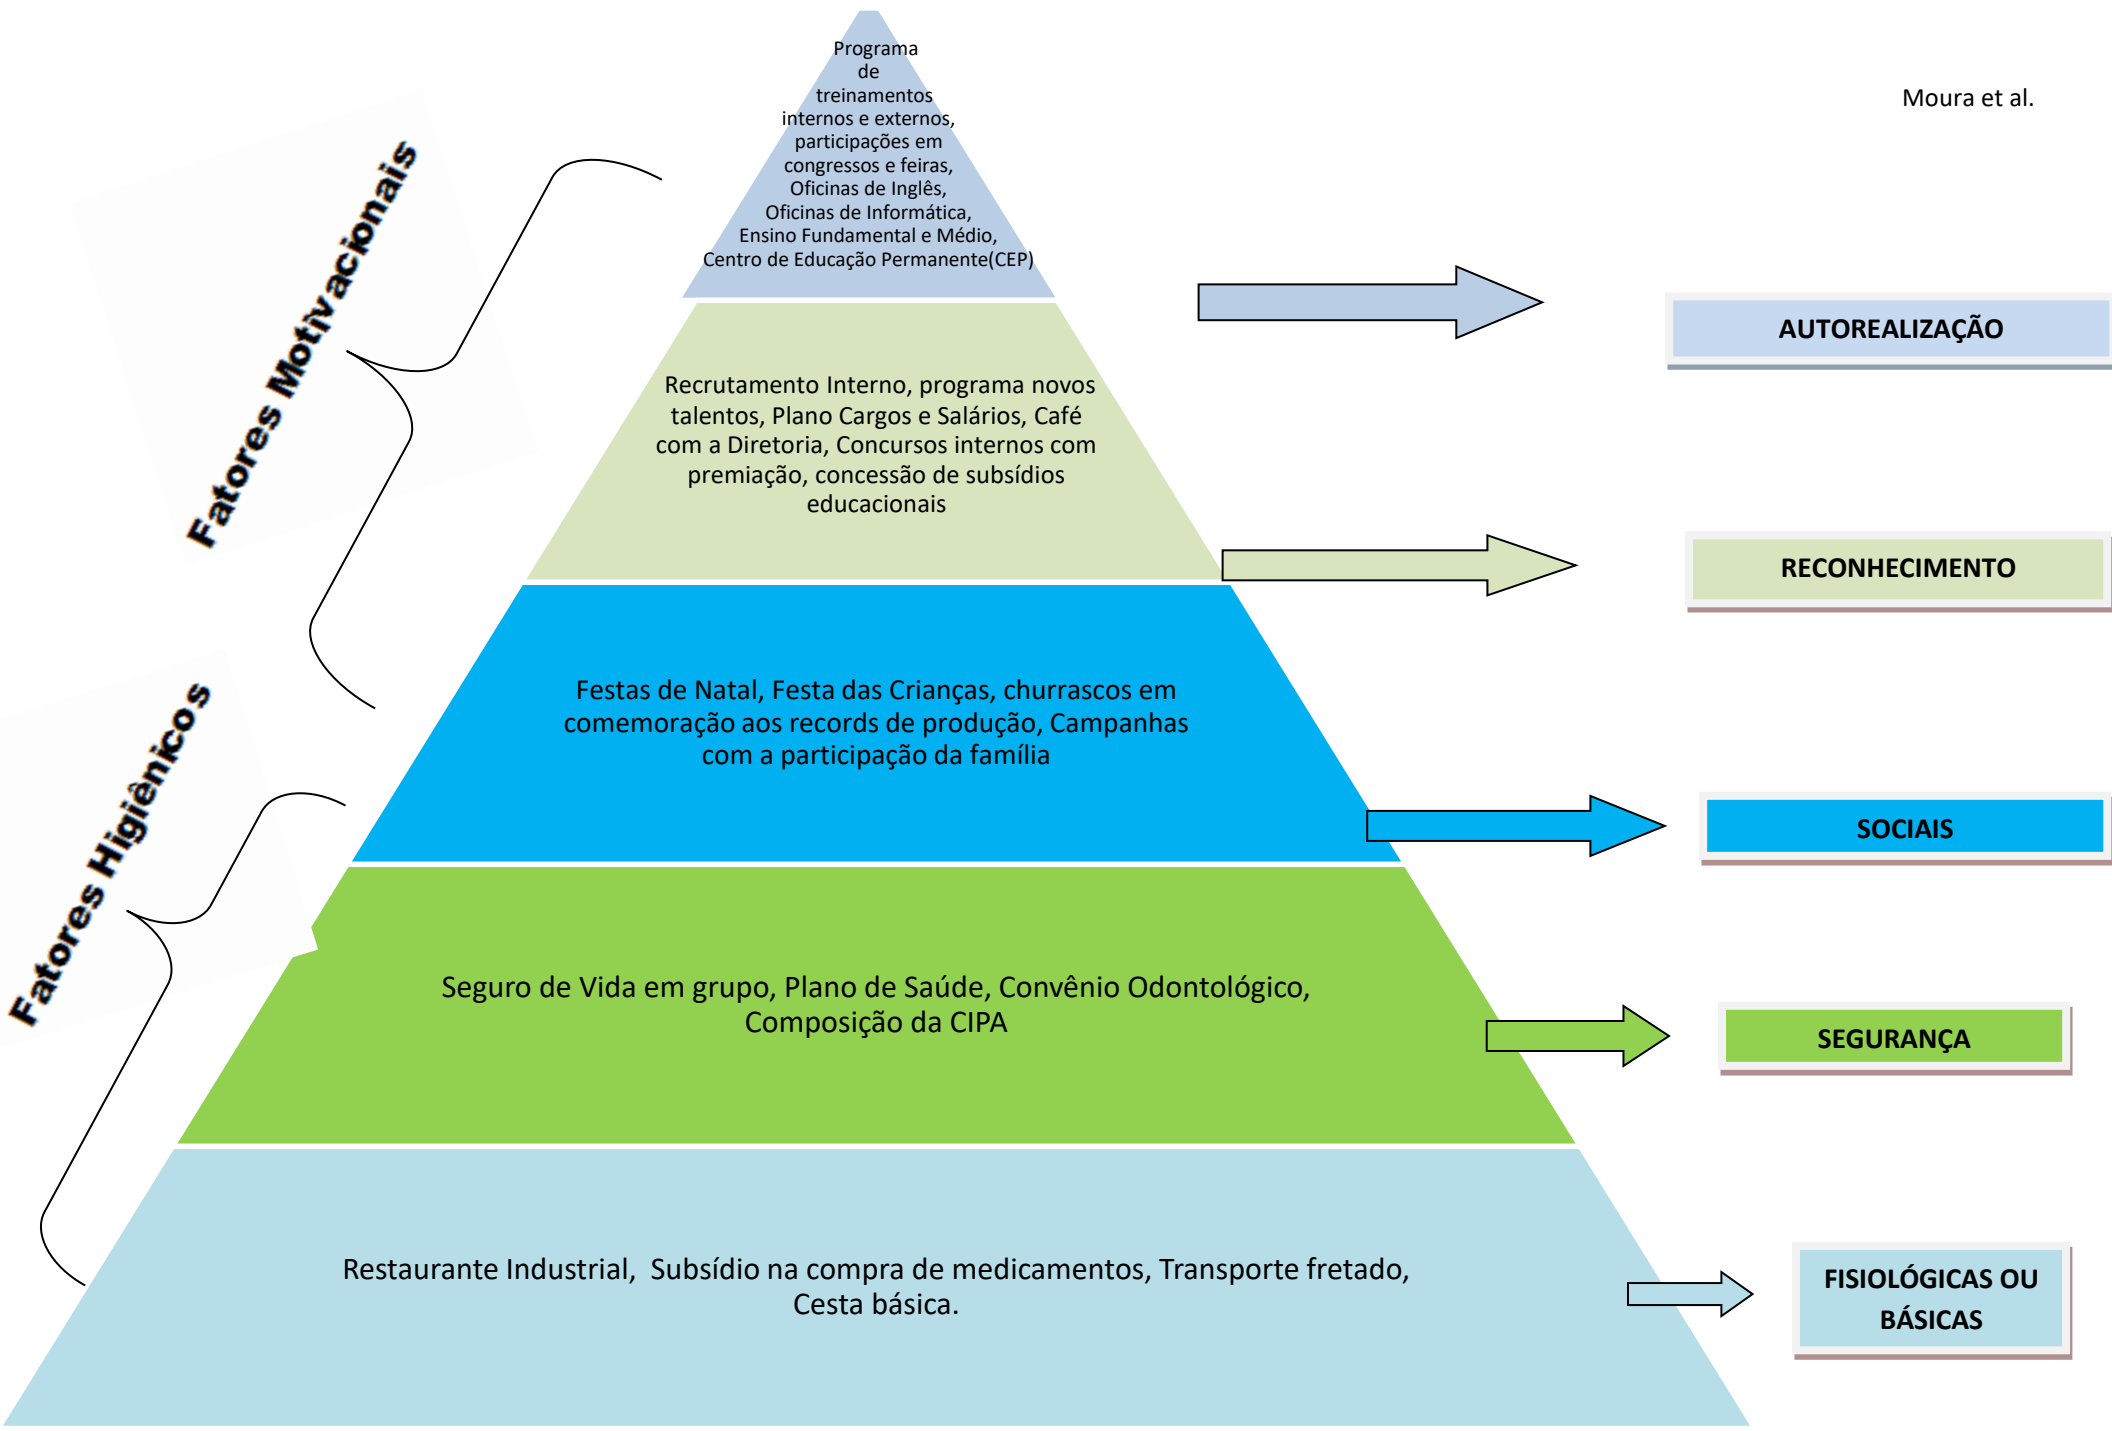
Moura et al.

Fatores Motivacionais

Fatores Higiênicos

Programa de treinamentos internos e externos, participações em congressos e feiras, Oficinas de Inglês, Oficinas de Informática, Ensino Fundamental e Médio, Centro de Educação Permanente(CEP)

AUTOREALIZAÇÃO

Recrutamento Interno, programa novos talentos, Plano Cargos e Salários, Café com a Diretoria, Concursos internos com premiação, concessão de subsídios educacionais

RECONHECIMENTO

Festas de Natal, Festa das Crianças, churrascos em comemoração aos records de produção, Campanhas com a participação da família

SOCIAIS

Seguro de Vida em grupo, Plano de Saúde, Convênio Odontológico, Composição da CIPA

SEGURANÇA

Restaurante Industrial, Subsídio na compra de medicamentos, Transporte fretado, Cesta básica.

FISIOLÓGICAS OU BÁSICAS